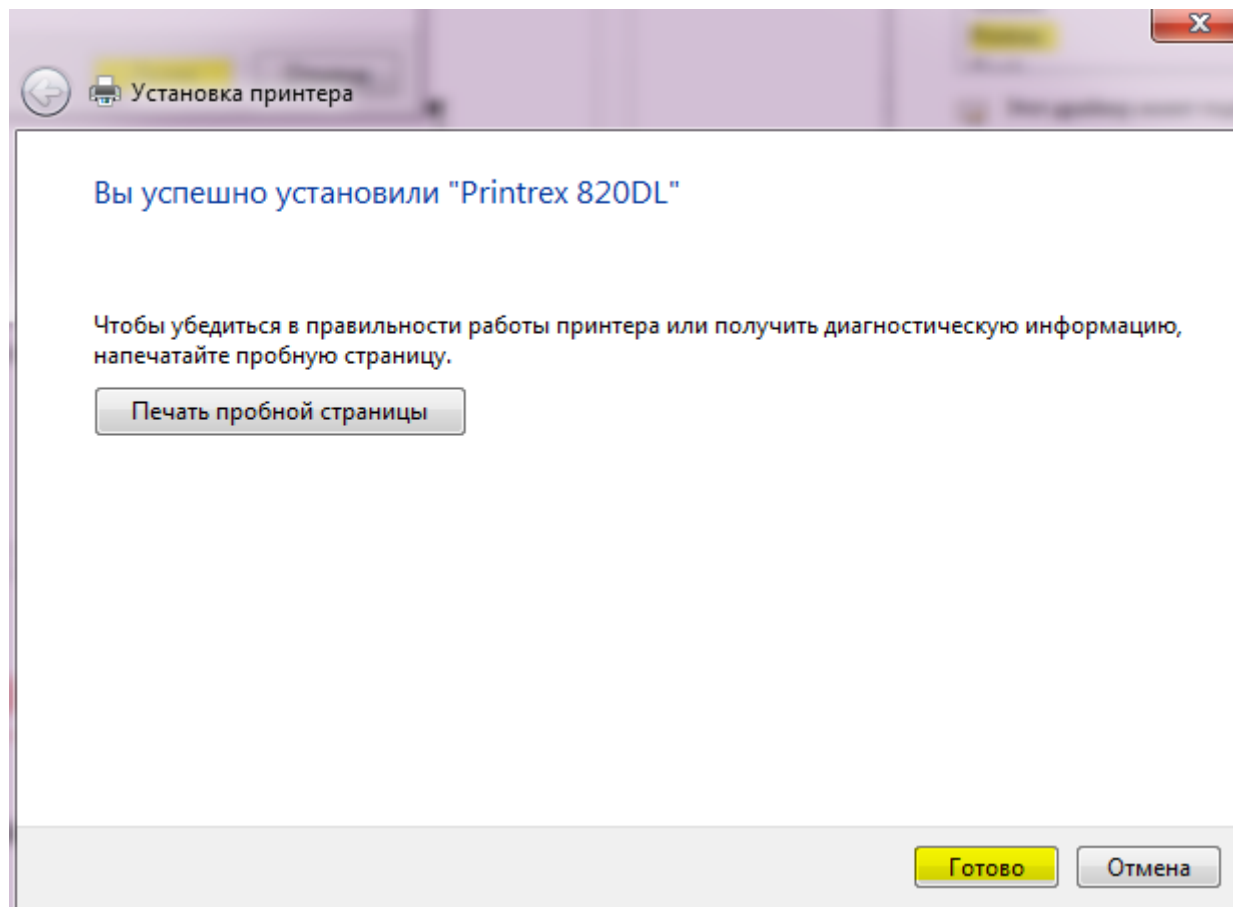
Установка принтера

Вы успешно установили "Printrex 820DL"

Чтобы убедиться в правильности работы принтера или получить диагностическую информацию, напечатайте пробную страницу.

Печать пробной страницы

Готово

Отмена